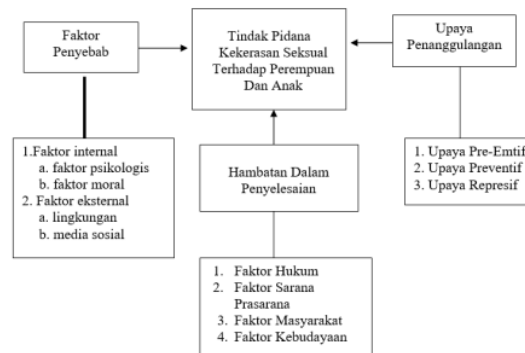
Faktor Penyebab

Tindak Pidana Kekerasan Seksual Terhadap Perempuan Dan Anak

Upaya Penanggulangan

1.Faktor internal
a. faktor psikologis
b. faktor moral
2. Faktor eksternal
a. lingkungan
b. media sosial

Hambatan Dalam Penyelesaian

1. Upaya Pre-Emtif
2. Upaya Preventif
3. Upaya Represif

1. Faktor Hukum
2. Faktor Sarana Prasarana
3. Faktor Masyarakat
4. Faktor Kebudayaan